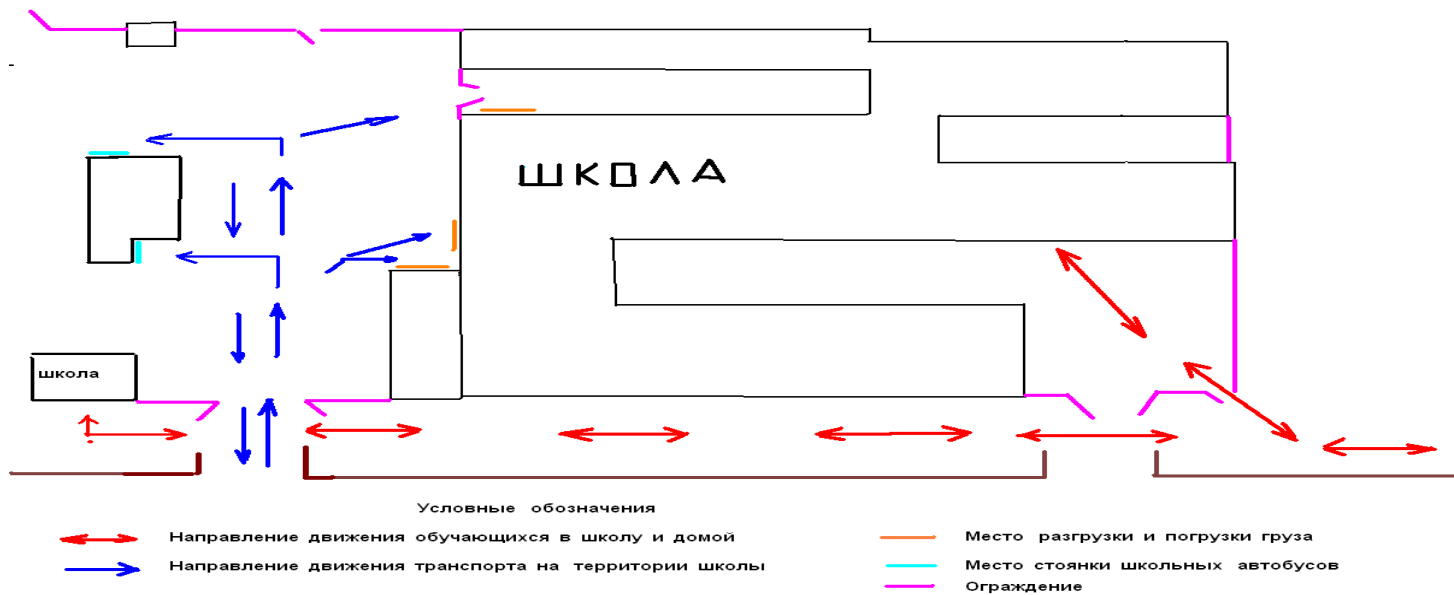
ШКОЛА

школа

Условные обозначения

Направление движения обучающихся в школу и домой

Направление движения транспорта на территории школы

Место разгрузки и погрузки груза

Место стоянки школьных автобусов

Ограждение